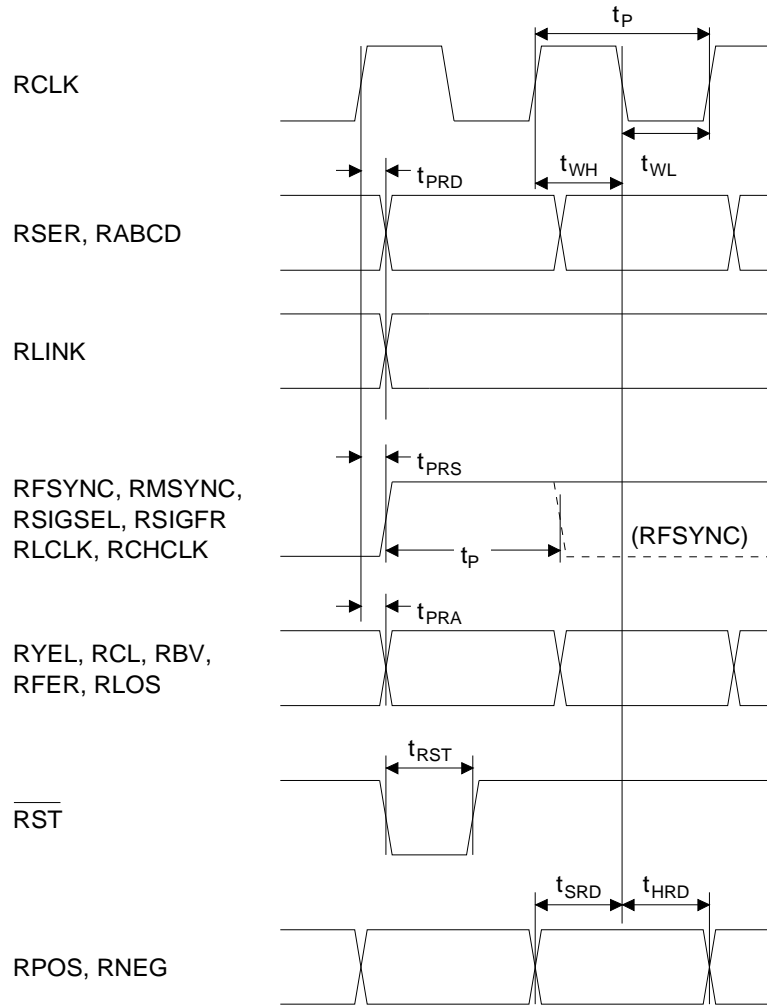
$t_P$

RCLK

$t_{PRD}$

$t_{WH}$

$t_{WL}$

RSER, RABCD

RLINK

$t_{PRS}$

RFSYNC, RMSYNC, RSIGSEL, RSIGFR RLCLK, RCHCLK

(RFSYNC)

$t_P$

$t_{PRA}$

RYEL, RCL, RBV, RFER, RLOS

$t_{RST}$

$\overline{RST}$

$t_{SRD}$

$t_{HRD}$

RPOS, RNEG